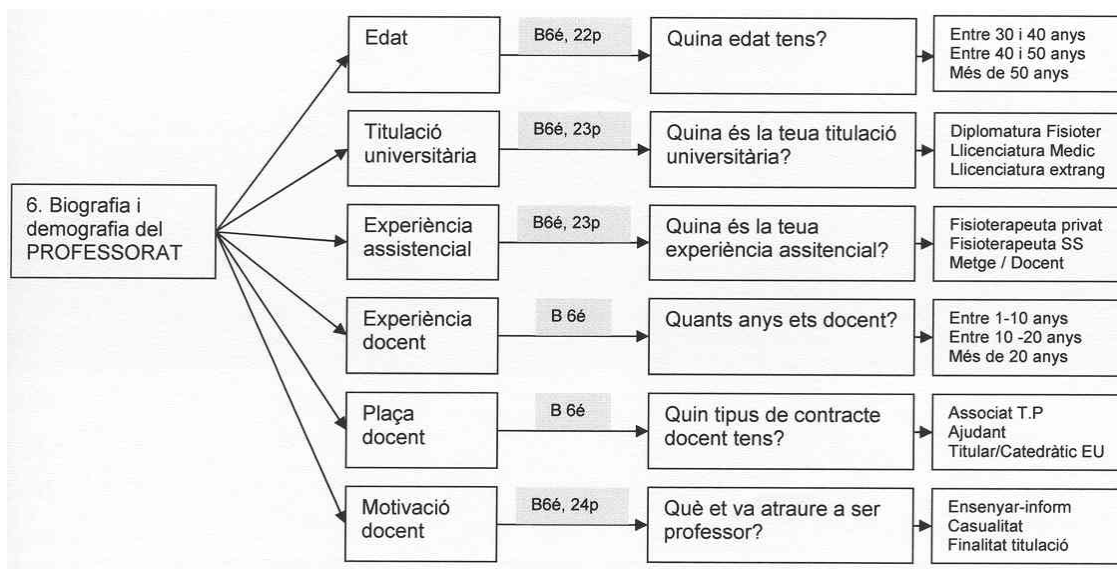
6. Biografia i demografia del PROFESSORAT

Edat
B6é, 22p
Quina edat tens?
Entre 30 i 40 anys
Entre 40 i 50 anys
Més de 50 anys

Titulació universitària
B6é, 23p
Quina és la teua titulació universitària?
Diplomatura Fisioter
Llicenciatura Medic
Llicenciatura extrang

Experiència assistencial
B6é, 23p
Quina és la teua experiència assitencial?
Fisioterapeuta privat
Fisioterapeuta SS
Metge / Docent

Experiència docent
B 6é
Quants anys ets docent?
Entre 1-10 anys
Entre 10 -20 anys
Més de 20 anys

Plaça docent
B 6é
Quin tipus de contracte docent tens?
Associat T.P
Ajudant
Titular/Catedràtic EU

Motivació docent
B6é, 24p
Què et va atraure a ser professor?
Ensenyar-inform
Casualitat
Finalitat titulació